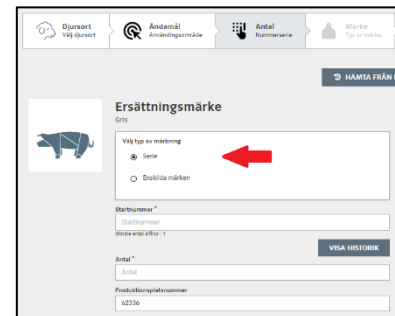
Djurslag
Välj djurslag

Ändamål
Användningsområde

Antal
Nummerserie

Märke
Typ av märke

HÄMTA FRÅN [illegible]

Ersättningsmärke
Gris

Välj typ av märkning

Serie

Enskilda märken

Startnummer*
Startnummer
Minsta antal siffror : 1

VISA HISTORIK

Antal*
Antal

Produktionsplatsnummer
62336